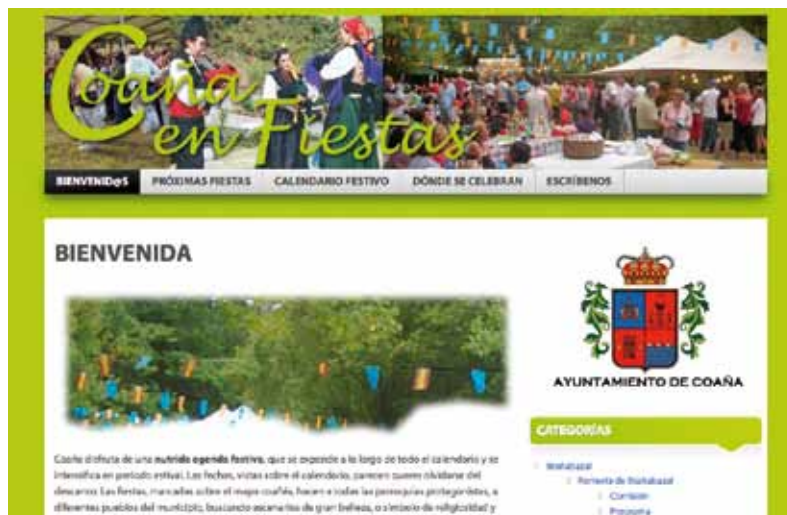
Coaña en Fiestas

BIENVENIDOS PRÓXIMAS FIESTAS CALENDARIO FESTIVO DÓNDE SE CELEBRAN ESCRÍBENOS

BIENVENIDA

Coaña disfruta de una nutrida agenda festiva, que se expande a lo largo de todo el calendario y se intensifica en periodo estival. Las fechas, vistas sobre el calendario, parecen querer olvidarse del descanso. Las fiestas, marcadas sobre el mapa coañés, hacen a todas las parroquias protagonistas, a diferentes pueblos del municipio, buscando escenarios de gran belleza, o símbolo de religiosidad y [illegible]

AYUNTAMIENTO DE COAÑA

CATEGORÍAS

Mohabaral
Parroquia de Mohabaral
Cornión
Pravonia